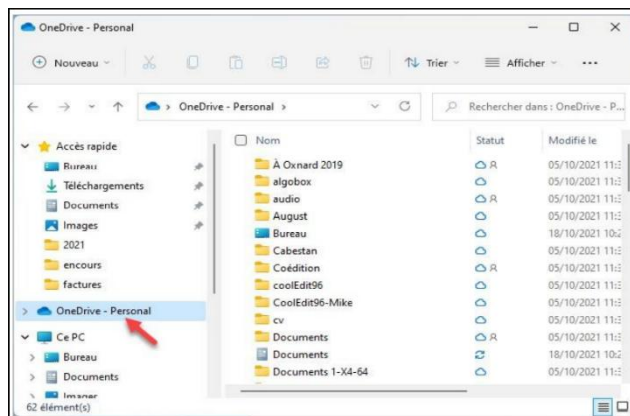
OneDrive - Personal

Nouveau

Trier

Afficher

...

OneDrive - Personal >

Rechercher dans : OneDrive - Personal

Accès rapide

Bureau

Téléchargements

Documents

Images

2021

encours

factures

OneDrive - Personal

Ce PC

Bureau

Documents

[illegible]

62 élément(s)

| Nom | Statut | Modifié le |
|---|---|---|
| À Oxnard 2019 | | 05/10/2021 11:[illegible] |
| algobox | | 05/10/2021 11:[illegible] |
| audio | | 05/10/2021 11:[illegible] |
| August | | 05/10/2021 11:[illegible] |
| Bureau | | 18/10/2021 10:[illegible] |
| Cabestan | | 05/10/2021 11:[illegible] |
| Coédition | | 05/10/2021 11:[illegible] |
| coolEdit96 | | 05/10/2021 11:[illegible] |
| CoolEdit96-Mike | | 05/10/2021 11:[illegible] |
| cv | | 05/10/2021 11:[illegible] |
| Documents | | 05/10/2021 11:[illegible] |
| Documents | | 18/10/2021 10:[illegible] |
| Documents 1-X4-64 | | 05/10/2021 11:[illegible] |